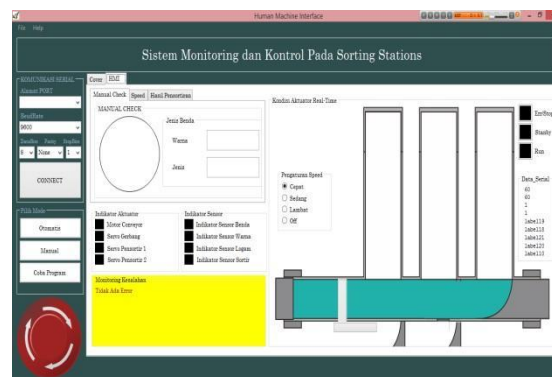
Human Machine Interface

File Help

Sistem Monitoring dan Kontrol Pada Sorting Stations

KOMUNIKASI SERIAL

Alamat PORT

BaudRate

9600

Databits Parity StopBits

8 None 1

CONNECT

Pilih Mode

Otomatis

Manual

Coba Program

Cover HMI

Manual Check Speed Hasil Penyortiran

MANUAL CHECK

Jenis Benda

Warna

Jenis

Indikator Aktuator

Motor Conveyor

Servo Gerbang

Servo Penyortir 1

Servo Penyortir 2

Indikator Sensor

Indikator Sensor Benda

Indikator Sensor Warna

Indikator Sensor Logam

Indikator Sensor Sortir

Monitoring Kesalahan

Tidak Ada Error

Kondisi Aktuator Real-Time

Pengaturan Speed

Cepat

Sedang

Lambat

Off

EmStop

Standby

Run

Data_Serial

60

60

1

1

label119

label118

label121

label120

label113